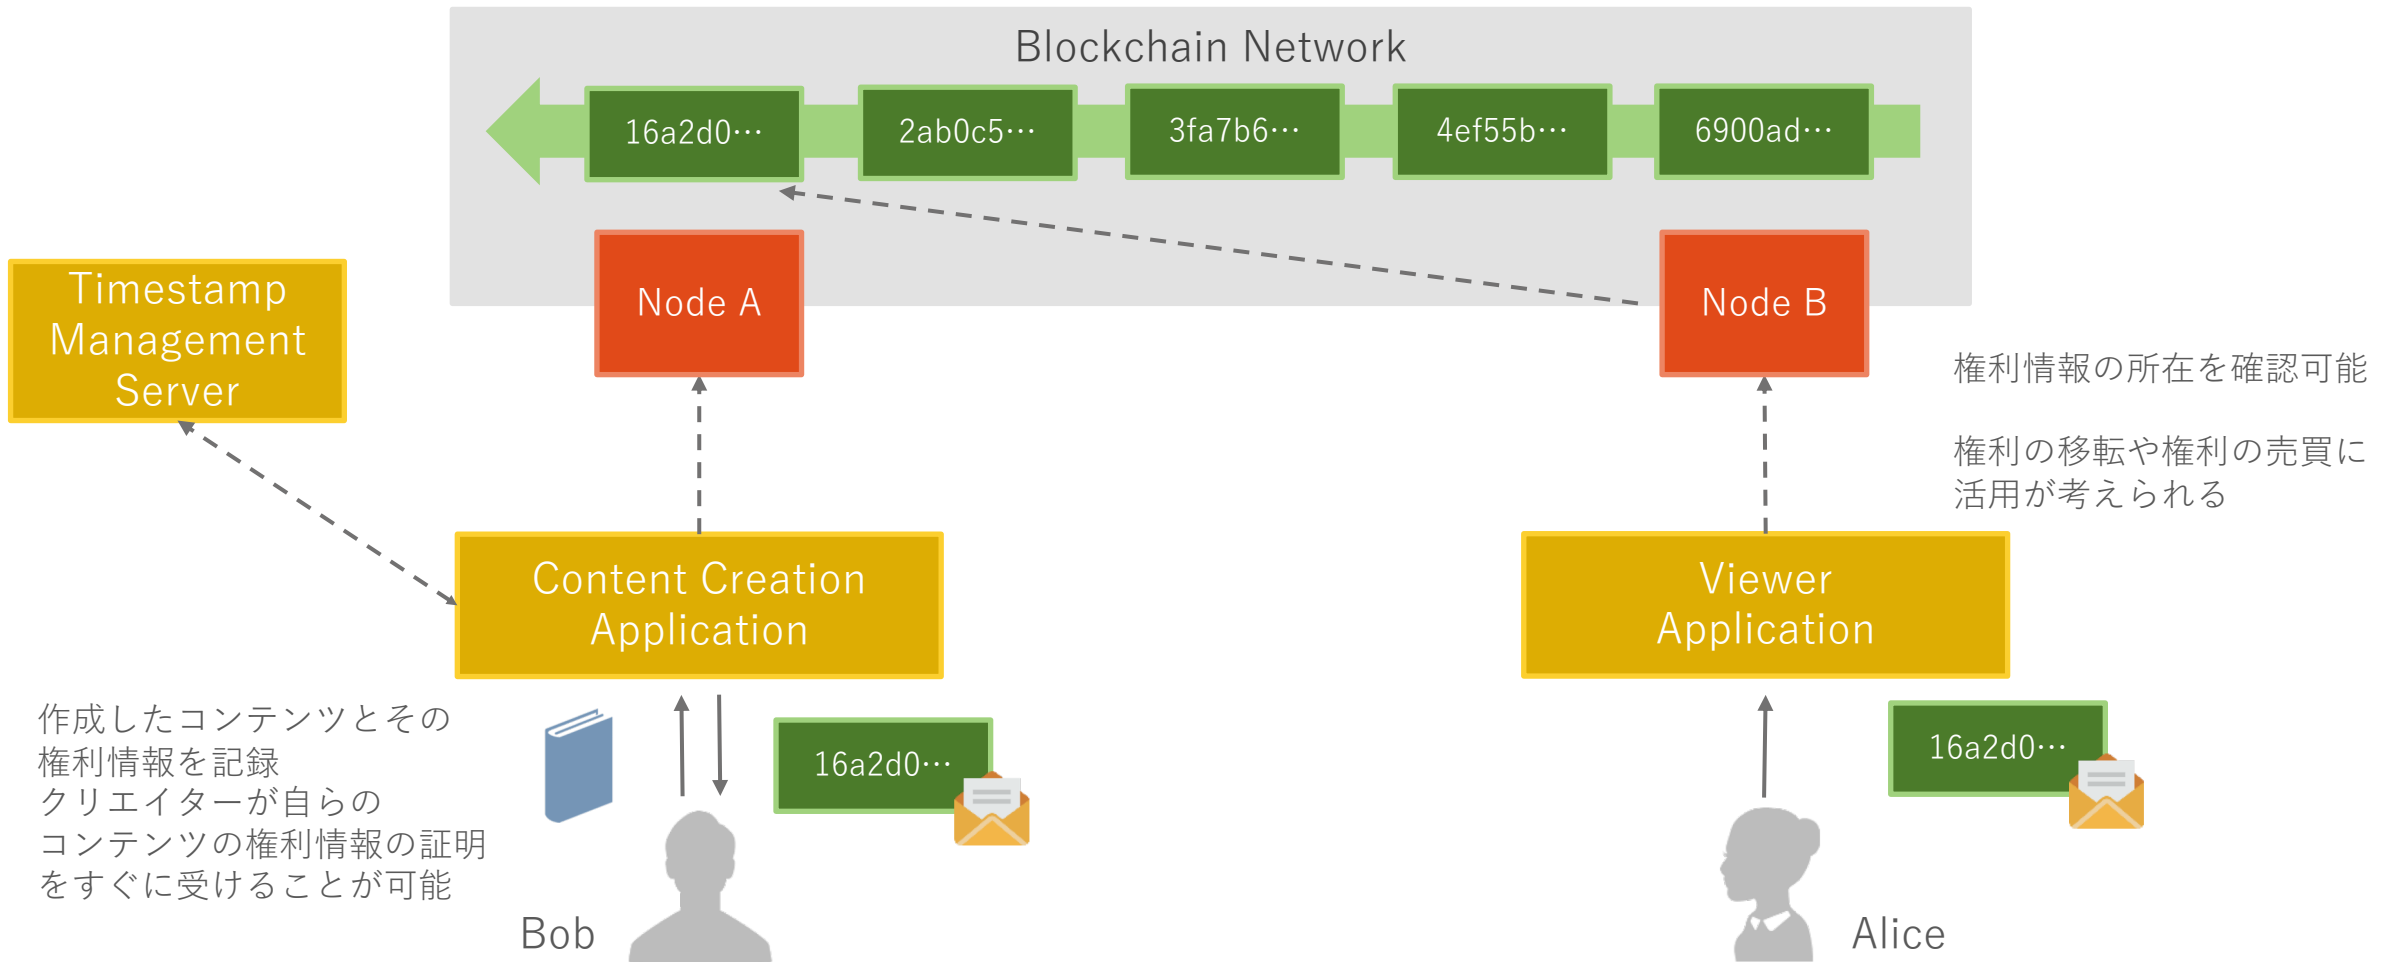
Blockchain Network

16a2d0…

2ab0c5…

3fa7b6…

4ef55b…

6900ad…

Timestamp Management Server

Node A

Node B

権利情報の所在を確認可能

権利の移転や権利の売買に活用が考えられる

Content Creation Application

Viewer Application

作成したコンテンツとその権利情報を記録
クリエイターが自らのコンテンツの権利情報の証明をすぐに受けることが可能

16a2d0…

16a2d0…

Bob

Alice